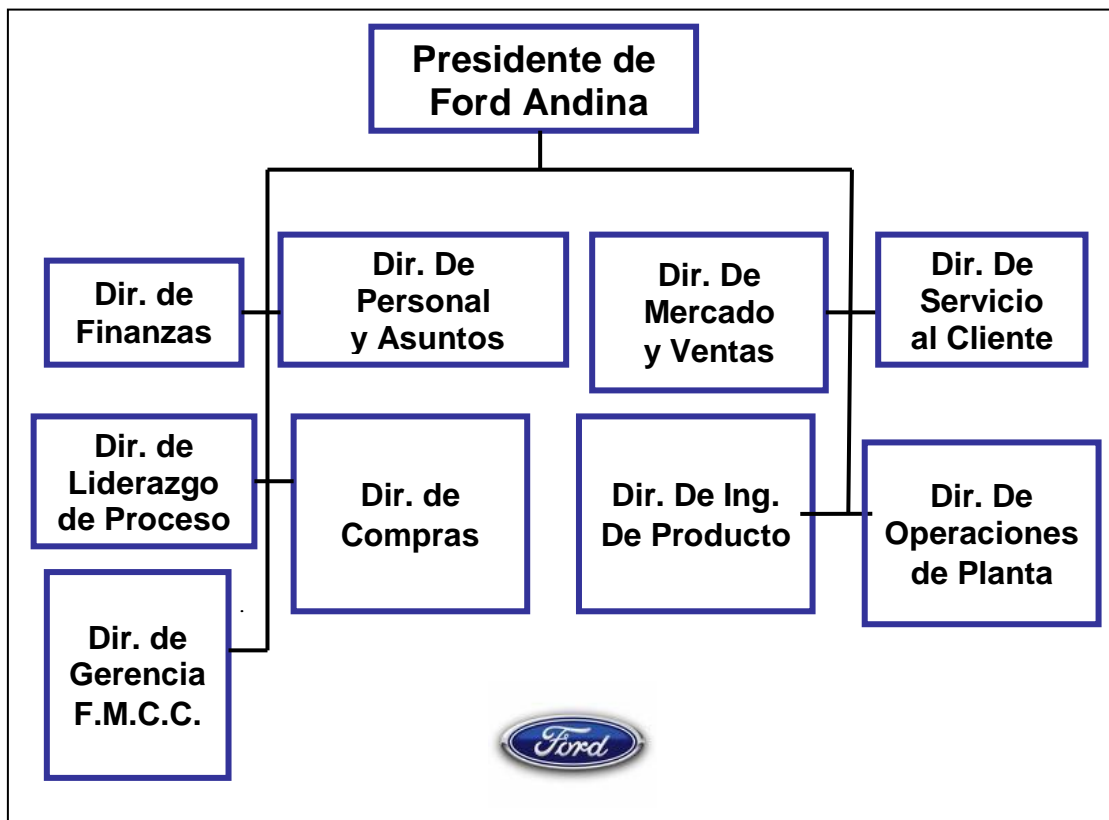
Presidente de Ford Andina

Dir. de Finanzas

Dir. De Personal y Asuntos

Dir. De Mercado y Ventas

Dir. De Servicio al Cliente

Dir. de Liderazgo de Proceso

Dir. de Compras

Dir. De Ing. De Producto

Dir. De Operaciones de Planta

Dir. de Gerencia F.M.C.C.

Ford